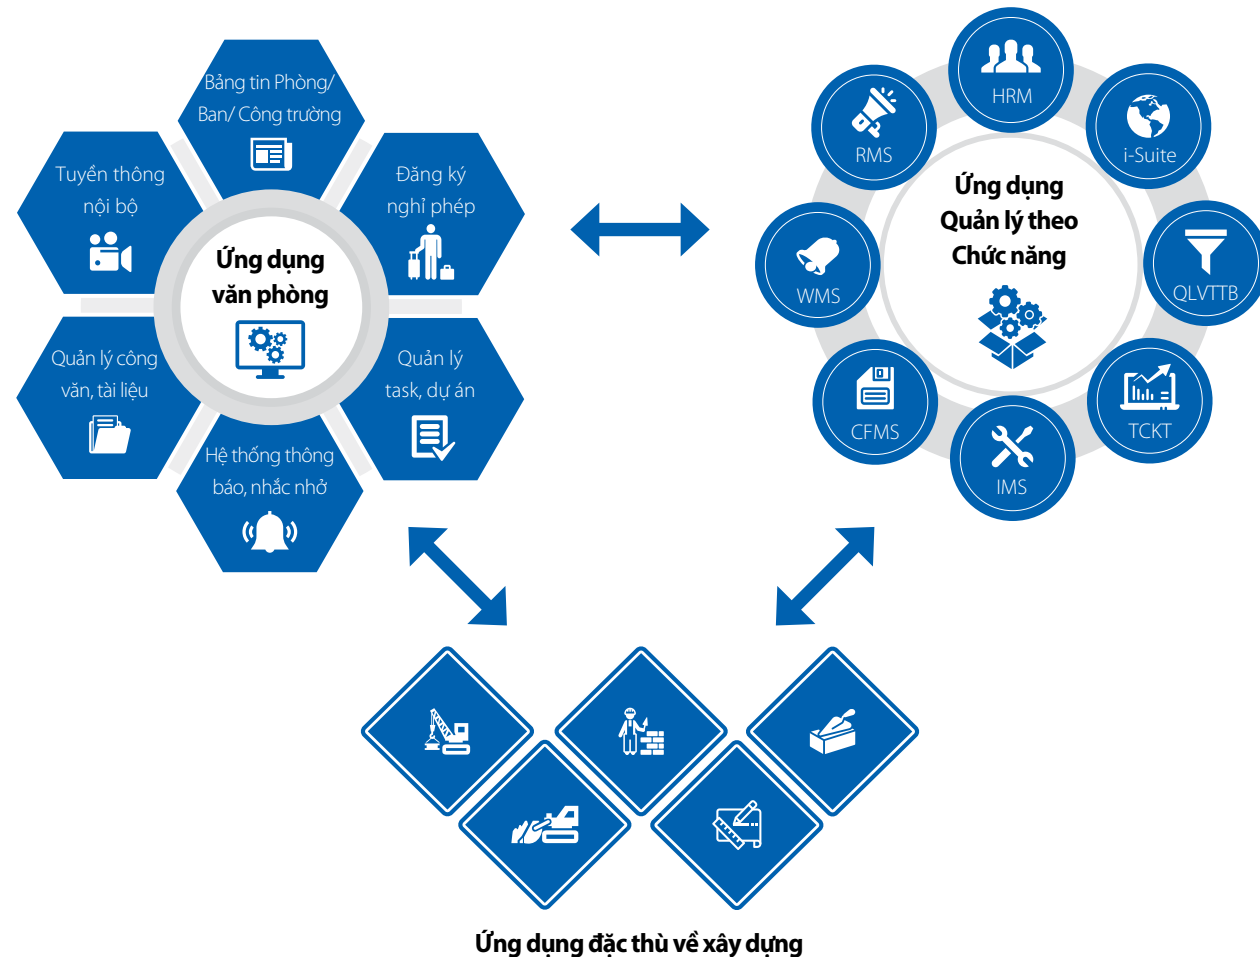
Bảng tin Phòng/ Ban/ Công trường

Tuyển thông nội bộ

Đăng ký nghỉ phép

Ứng dụng văn phòng

Quản lý công văn, tài liệu

Quản lý task, dự án

Hệ thống thông báo, nhắc nhở

HRM

RMS

i-Suite

Ứng dụng Quản lý theo Chức năng

WMS

QLVTTB

CFMS

TCKT

IMS

Ứng dụng đặc thù về xây dựng